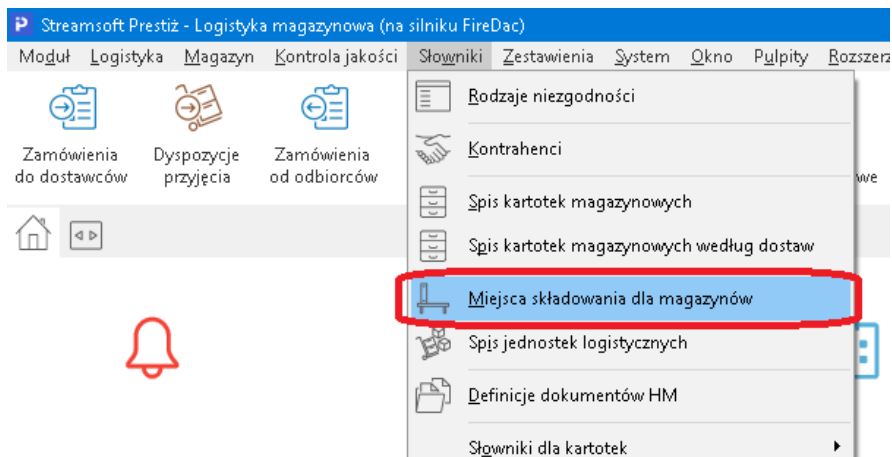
Streamsoft Prestiż - Logistyka magazynowa (na silniku FireDac)

Moduł Logistyka Magazyn Kontrola jakości Słowniki Zestawienia System Okno Pulpity Rozszerz

Zamówienia do dostawców

Dyspozycje przyjęcia

Zamówienia od odbiorców

we

Rodzaje niezgodności

Kontrahenci

Spis kartotek magazynowych

Spis kartotek magazynowych według dostaw

Miejsca składowania dla magazynów

Spis jednostek logistycznych

Definicje dokumentów HM

Słowniki dla kartotek